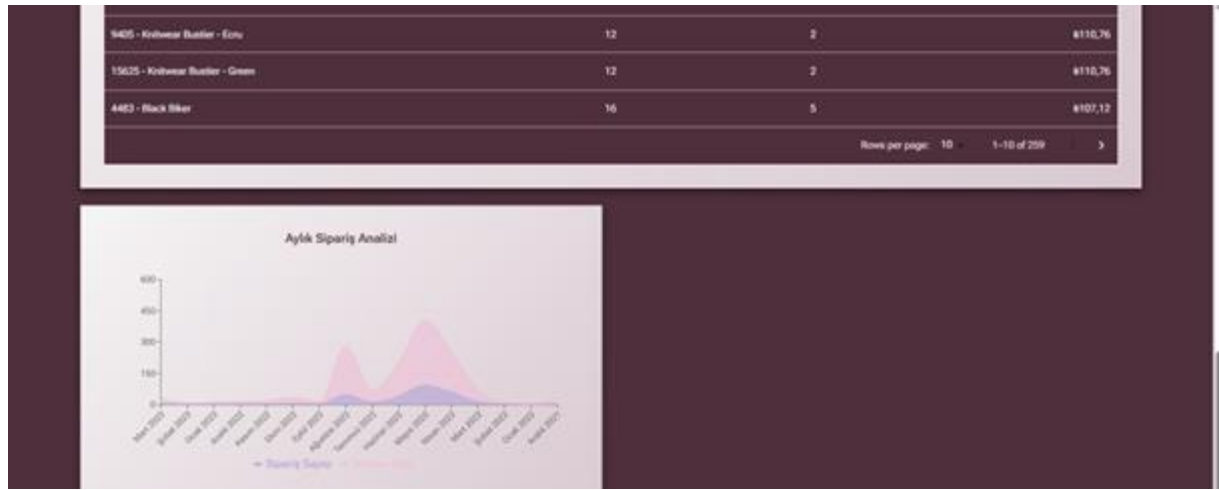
| | | | |
|---|---|---|---|
| 9405 - Knitwear Bustier - Ecru | 12 | 2 | ₺110,76 |
| 15625 - Knitwear Bustier - Green | 12 | 2 | ₺110,76 |
| 4483 - Black Biker | 16 | 5 | ₺107,12 |

Rows per page: 10 1–10 of 259 >

Aylık Sipariş Analizi

600
450
300
150
0

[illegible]

Sipariş Sayısı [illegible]